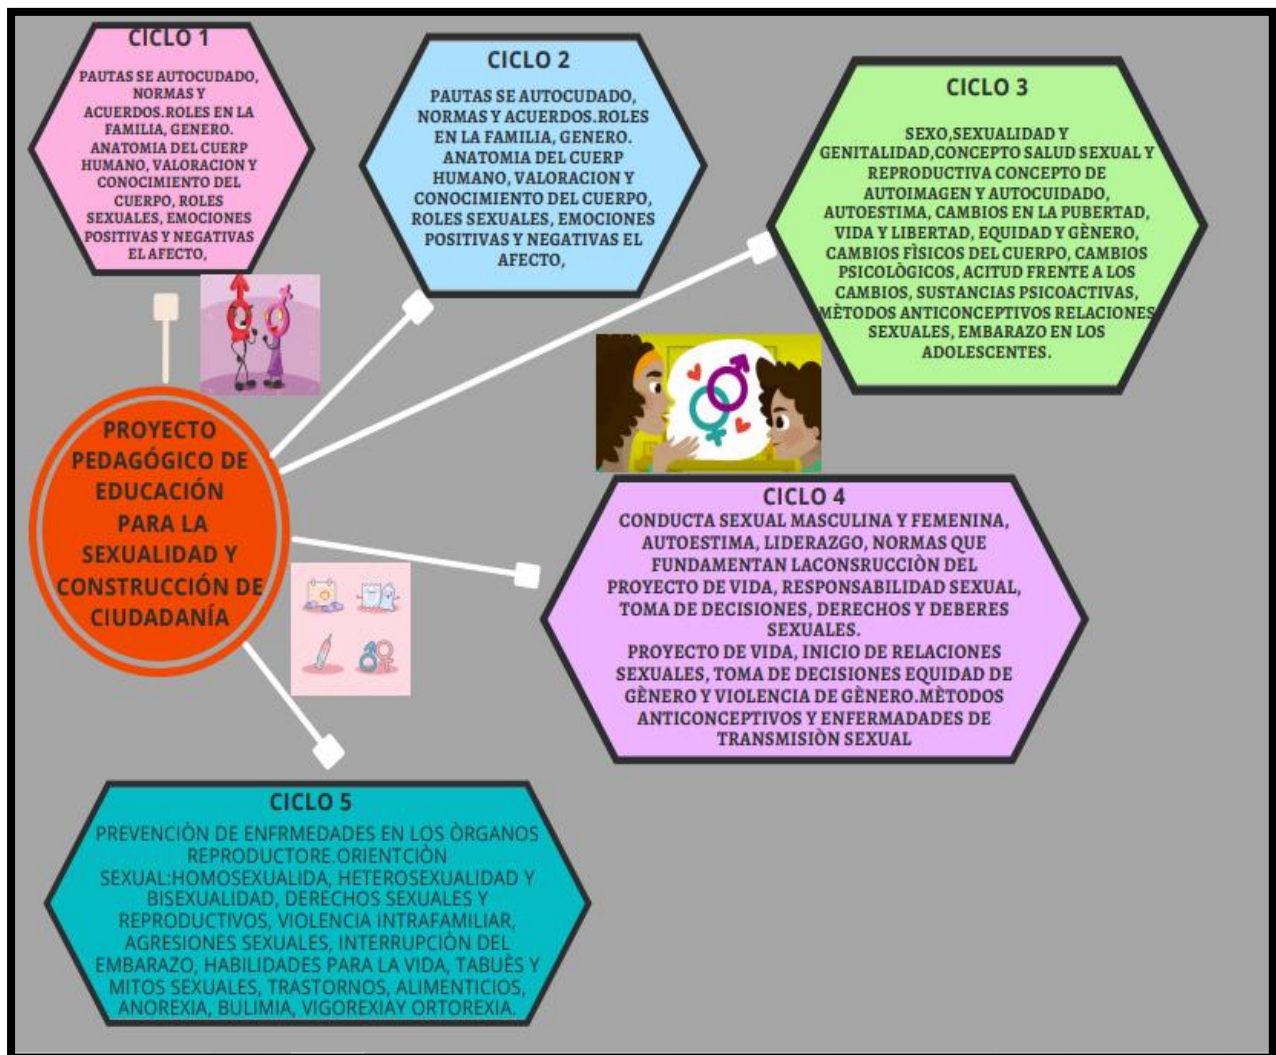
CICLO 1

PAUTAS SE AUTOCUDADO, NORMAS Y ACUERDOS.ROLES EN LA FAMILIA, GENERO. ANATOMIA DEL CUERP HUMANO, VALORACION Y CONOCIMIENTO DEL CUERPO, ROLES SEXUALES, EMOCIONES POSITIVAS Y NEGATIVAS EL AFECTO,

CICLO 2

PAUTAS SE AUTOCUDADO, NORMAS Y ACUERDOS.ROLES EN LA FAMILIA, GENERO. ANATOMIA DEL CUERP HUMANO, VALORACION Y CONOCIMIENTO DEL CUERPO, ROLES SEXUALES, EMOCIONES POSITIVAS Y NEGATIVAS EL AFECTO,

CICLO 3

SEXO,SEXUALIDAD Y GENITALIDAD,CONCEPTO SALUD SEXUAL Y REPRODUCTIVA CONCEPTO DE AUTOIMAGEN Y AUTOCUIDADO, AUTOESTIMA, CAMBIOS EN LA PUBERTAD, VIDA Y LIBERTAD, EQUIDAD Y GÈNERO, CAMBIOS FÌSICOS DEL CUERPO, CAMBIOS PSICOLÒGICOS, ACITUD FRENTE A LOS CAMBIOS, SUSTANCIAS PSICOACTIVAS, MÈTODOS ANTICONCEPTIVOS RELACIONES SEXUALES, EMBARAZO EN LOS ADOLESCENTES.

PROYECTO PEDAGÓGICO DE EDUCACIÓN PARA LA SEXUALIDAD Y CONSTRUCCIÓN DE CIUDADANÍA

CICLO 4

CONDUCTA SEXUAL MASCULINA Y FEMENINA, AUTOESTIMA, LIDERAZGO, NORMAS QUE FUNDAMENTAN LACONSRUCCIÒN DEL PROYECTO DE VIDA, RESPONSABILIDAD SEXUAL, TOMA DE DECISIONES, DERECHOS Y DEBERES SEXUALES.
PROYECTO DE VIDA, INICIO DE RELACIONES SEXUALES, TOMA DE DECISIONES EQUIDAD DE GÈNERO Y VIOLENCIA DE GÈNERO.MÈTODOS ANTICONCEPTIVOS Y ENFERMADADES DE TRANSMISIÒN SEXUAL

CICLO 5

PREVENCIÒN DE ENFRMEDADES EN LOS ÒRGANOS REPRODUCTORE.ORIENTCIÒN SEXUAL:HOMOSEXUALIDA, HETEROSEXUALIDAD Y BISEXUALIDAD, DERECHOS SEXUALES Y REPRODUCTIVOS, VIOLENCIA INTRAFAMILIAR, AGRESIONES SEXUALES, INTERRUPCIÒN DEL EMBARAZO, HABILIDADES PARA LA VIDA, TABUÈS Y MITOS SEXUALES, TRASTORNOS, ALIMENTICIOS, ANOREXIA, BULIMIA, VIGOREXIAY ORTOREXIA.